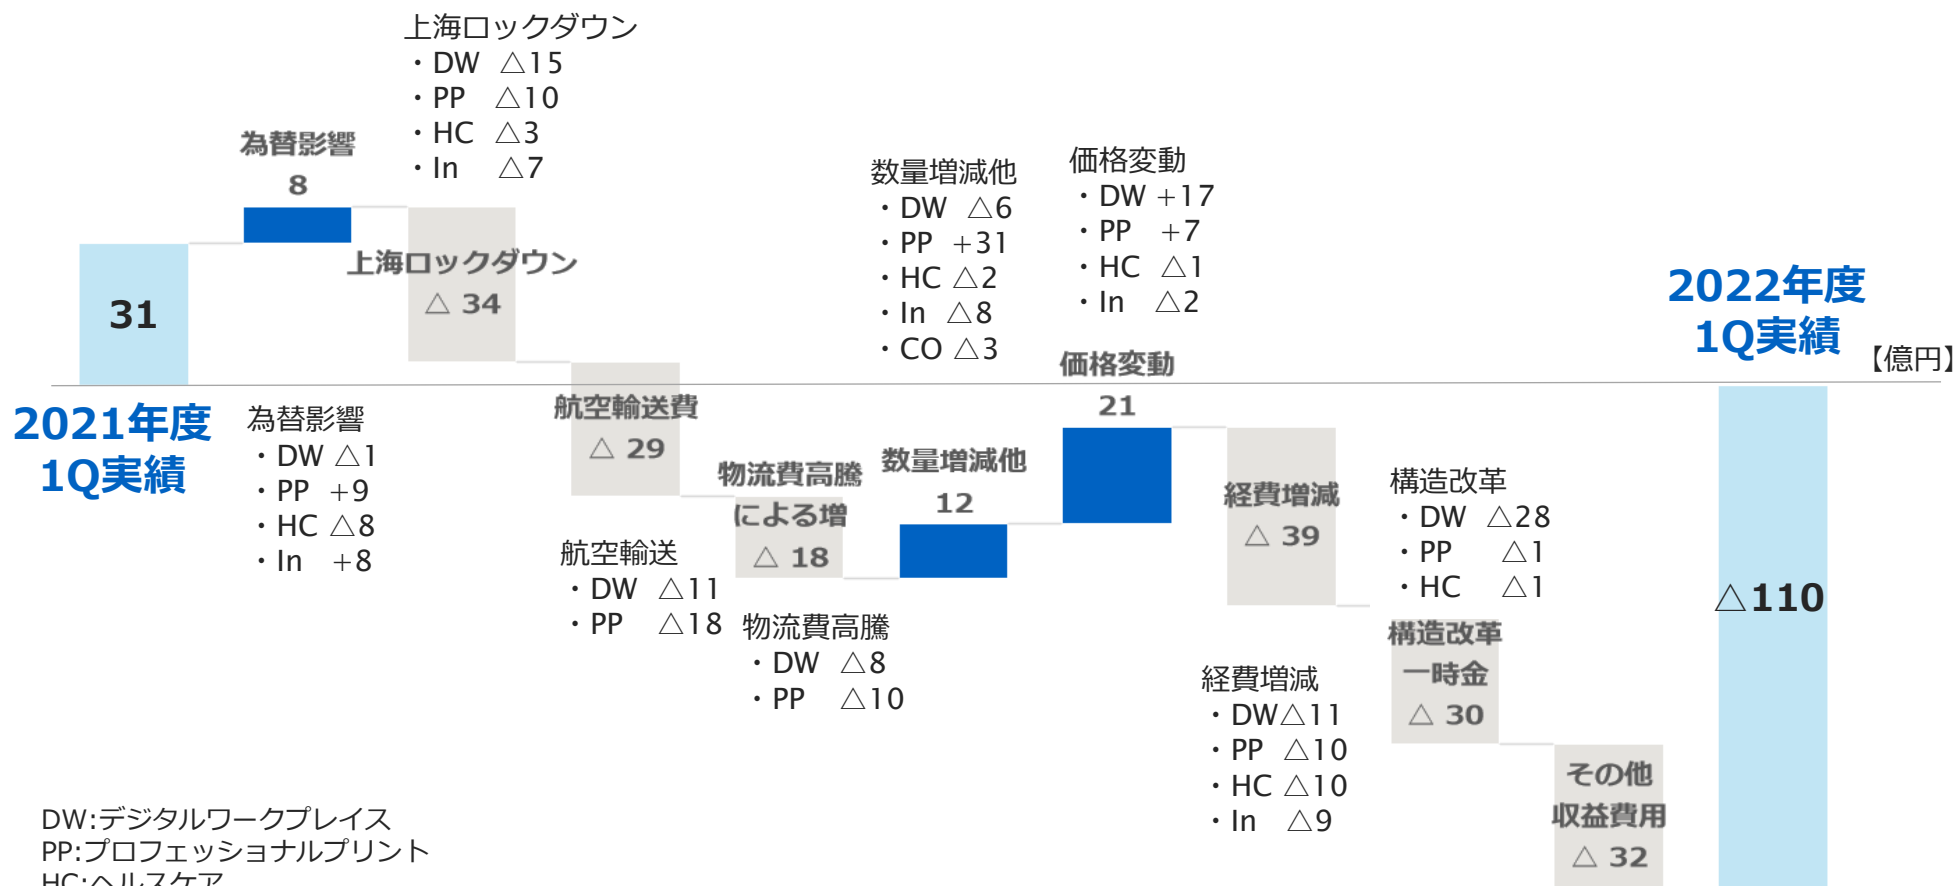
上海ロックダウン
・DW △15
・PP △10
・HC △3
・In △7

為替影響
8

31

上海ロックダウン
△ 34

数量増減他
・DW △6
・PP +31
・HC △2
・In △8
・CO △3

価格変動
・DW +17
・PP +7
・HC △1
・In △2

2022年度
1Q実績

【億円】

2021年度
1Q実績

為替影響
・DW △1
・PP +9
・HC △8
・In +8

航空輸送費
△ 29

物流費高騰
による増
△ 18

数量増減他
12

価格変動
21

経費増減
△ 39

構造改革
・DW △28
・PP △1
・HC △1

航空輸送
・DW △11
・PP △18

物流費高騰
・DW △8
・PP △10

構造改革
一時金
△ 30

△110

経費増減
・DW△11
・PP △10
・HC △10
・In △9

その他
収益費用
△ 32

DW:デジタルワークプレイス
PP:プロフェッショナルプリント
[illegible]